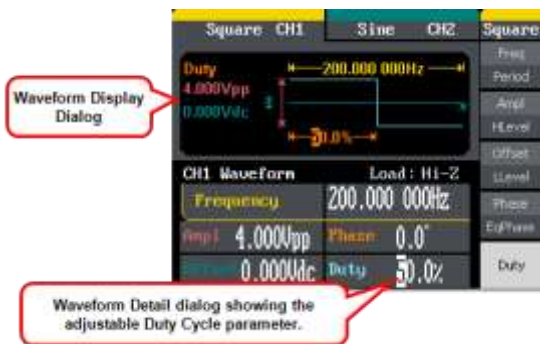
Square CH1

Sine CH2

Square

Freq
Period

Ampl
HLevel

Offset
LLevel

Phase
EqPhase

Duty

Waveform Display Dialog

Duty
4.000Vpp
0.000Vdc

200.000 000Hz

50.0%

CH1 Waveform

Load: Hi-Z

Frequency

200.000 000Hz

Ampl

4.000Vpp

Phase

0.0°

Offset

0.000Vdc

Duty

50.0%

Waveform Detail dialog showing the adjustable Duty Cycle parameter.